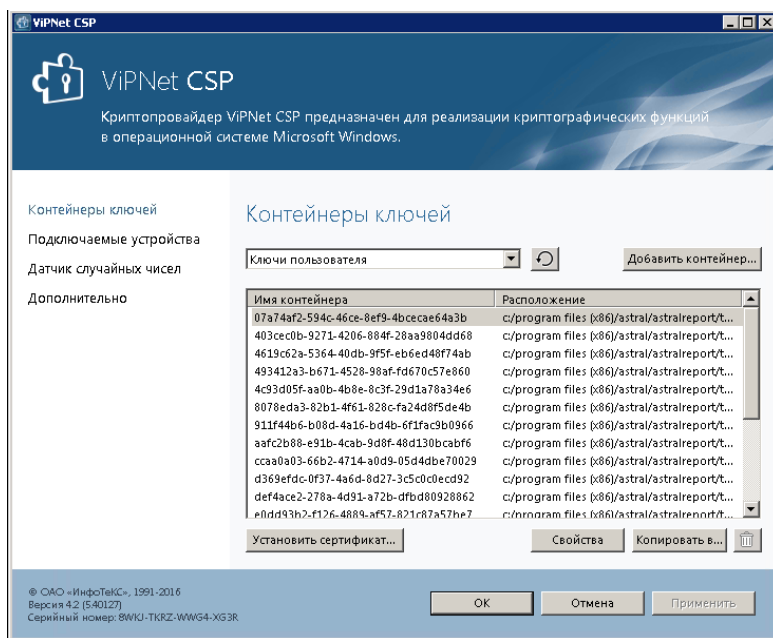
ViPNet CSP

ViPNet CSP

Криптопровайдер ViPNet CSP предназначен для реализации криптографических функций в операционной системе Microsoft Windows.

Контейнеры ключей
Подключаемые устройства
Датчик случайных чисел
Дополнительно

Контейнеры ключей

Ключи пользователя

Добавить контейнер...

| Имя контейнера | Расположение |
|---|---|
| 07a74af2-594c-46ce-8ef9-4bcecae64a3b | c:/program files (x86)/astral/astralreport/t... |
| 403cec0b-9271-4206-884f-28aa9804dd68 | c:/program files (x86)/astral/astralreport/t... |
| 4619c62a-5364-40db-9f5f-eb6ed48f74ab | c:/program files (x86)/astral/astralreport/t... |
| 493412a3-b671-4528-98af-fd670c57e860 | c:/program files (x86)/astral/astralreport/t... |
| 4c93d05f-aa0b-4b8e-8c3f-29d1a78a34e6 | c:/program files (x86)/astral/astralreport/t... |
| 8078eda3-82b1-4f61-828c-fa24d8f5de4b | c:/program files (x86)/astral/astralreport/t... |
| 911f44b6-b08d-4a16-bd4b-6f1fac9b0966 | c:/program files (x86)/astral/astralreport/t... |
| aafc2b88-e91b-4cab-9d8f-48d130bcabf6 | c:/program files (x86)/astral/astralreport/t... |
| ccaa0a03-66b2-4714-a0d9-05d4dbe70029 | c:/program files (x86)/astral/astralreport/t... |
| d369efdc-0f37-4a6d-8d27-3c5c0c0ecd92 | c:/program files (x86)/astral/astralreport/t... |
| def4ace2-278a-4d91-a72b-dfbd80928862 | c:/program files (x86)/astral/astralreport/t... |
| e0dd93b2-f126-4889-af57-821c87a57be7 | c:/program files (x86)/astral/astralreport/t... |

Установить сертификат...
Свойства
Копировать в...

© ОАО «ИнфоТеКС», 1991-2016
Версия 4.2 (5.40127)
Серийный номер: 8WKJ-TKRZ-WWG4-XG3R

OK
Отмена
Применить